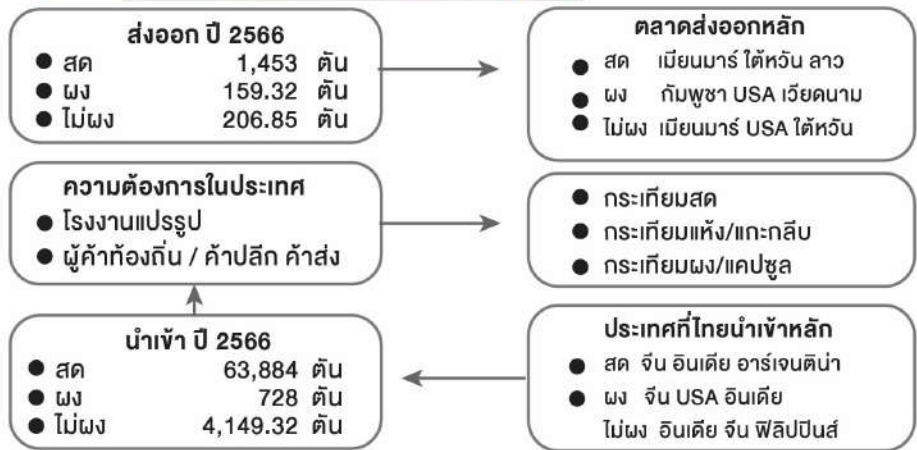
ส่งออก ปี 2566
● สด 1,453 ตัน
● ผง 159.32 ตัน
● ไม่ผง 206.85 ตัน

ตลาดส่งออกหลัก
● สด เมียนมาร์ ไต้หวัน ลาว
● ผง กัมพูชา USA เวียดนาม
● ไม่ผง เมียนมาร์ USA ไต้หวัน

ความต้องการในประเทศ
● โรงงานแปรรูป
● ผู้ค้าท้องถิ่น / ค้าปลีก ค้าส่ง

● กระเทียมสด
● กระเทียมแห้ง/แกะกลีบ
● กระเทียมผง/แคปซูล

นำเข้า ปี 2566
● สด 63,884 ตัน
● ผง 728 ตัน
● ไม่ผง 4,149.32 ตัน

ประเทศที่ไทยนำเข้าหลัก
● สด จีน อินเดีย อาร์เจนติน่า
● ผง จีน USA อินเดีย
ไม่ผง อินเดีย จีน ฟิลิปปินส์